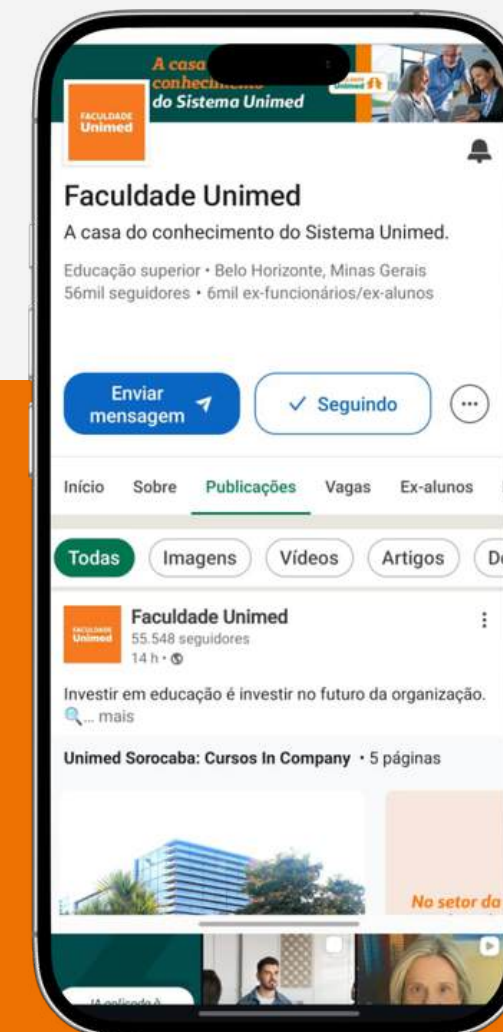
A casa do conhecimento do Sistema Unimed

FACULDADE Unimed

Faculdade Unimed

A casa do conhecimento do Sistema Unimed.

Educação superior • Belo Horizonte, Minas Gerais
56mil seguidores • 6mil ex-funcionários/ex-alunos

Enviar mensagem

✓ Seguindo

Início Sobre Publicações Vagas Ex-alunos

Todas Imagens Vídeos Artigos Do

FACULDADE Unimed

Faculdade Unimed
55.548 seguidores
14 h •

Investir em educação é investir no futuro da organização. ... mais

Unimed Sorocaba: Cursos In Company • 5 páginas

No setor da

IA aplicada à